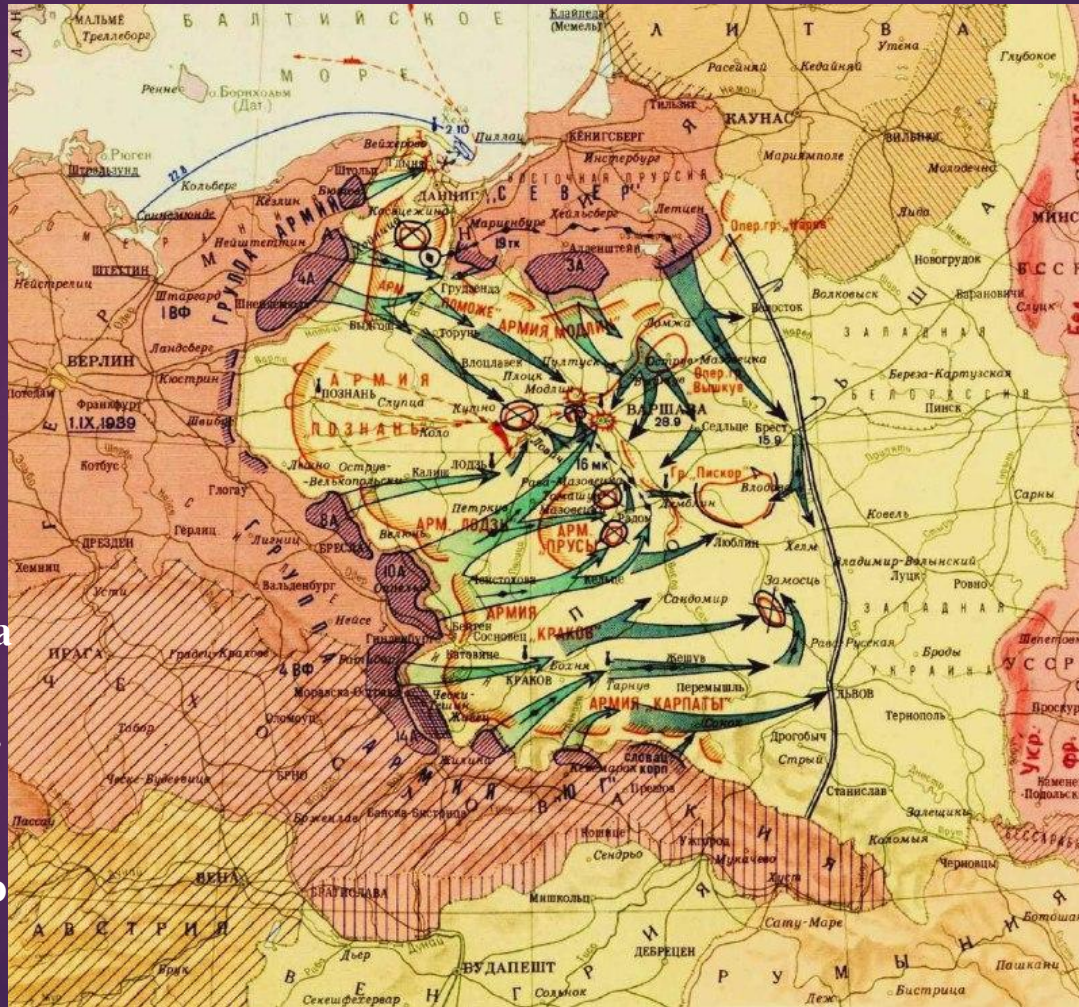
БАЛТИЙСКОЕ МОРЕ

МАЛЬМЁ
Треллеборг
Ренне
о. Борнхольм (Дат.)
Клайпеда (Мемель)
ЛИТВА
Утена
Глубокое
Расейняй
Кедайняй
Тильзит
КАУНАС
Хель
2.10
Пиллау
КЕНИГСБЕРГ
Инстербург
ВОСТОЧНАЯ ПРУССИЯ
Мариямполе
ВИЛЬНЮС
Молодечно
о. Рюген
Штральзунд
22.9
Кольберг
Свинемюнде
Штольп
Вейхерово
Гдыня
Бютов
ДАНЦИГ
„СЕВЕР"
Кезлин
Косцежина
Мариенбург
Хейльсберг
Летцен
Опер.гр. „Нарев"
Лида
МИНСК
Нейштеттин
ГРУППА АРМИЙ
19 тк
Алленштейн
Новогрудок
БССР
ШТЕТТИН
Нейштрелиц
Штаргард
1 БФ
4А
ЗА
Грудзендз
Волковыск
Барановичи
Слуцк
Шнейдемюль
АРМ. „ПОМОЖЕ"
АРМИЯ „МОДЛИН"
Торунь
Ломжа
Белосток
Быдгощ
Ландсберг
БЕРЛИН
Кюстрин
Влоцлавек
Пултуск
Плоцк
Остров-Мазовецка
Опер. гр. „Вышкув"
ЗАПАДНАЯ
Береза-Картузская
Потсдам
Франкфурт
1.IX.1939
АРМИЯ „ПОЗНАНЬ"
ПОЗНАНЬ
Слупца
Кутно
Модлин
ВАРШАВА
28.9
Седльце
Брест
15.9
БЕЛОРУССИЯ
Пинск
Шведт
Коло
Котбус
Лешно
Острув-Велькопольски
Калиш
ЛОДЗЬ
16 мк
Гр. „Пискор"
Рава-Мазовецка
Томашув-Мазовецки
Демблин
Влодава
Сарны
Глогау
Петрков
Радом
Ковель
Герлиц
Лигниц
АРМ. „ЛОДЗЬ"
АРМ. „ПРУСЫ"
ДРЕЗДЕН
8А
Велюнь
БРЕСЛАУ
Люблин
Хелм
Владимир-Волынский
Луцк
Ровно
Хемниц
Вальденбург
10А
Оппельн
Ченстохова
Кельце
Замосць
Усти
Нейсе
Бейтен
Сосновец
АРМИЯ „КРАКОВ"
Сандомир
ЗАПАДНАЯ
Рава-Русская
Броды
Шепетовка
ПРАГА
Градец-Кралове
Гинденбург
4 ВФ
Ратибор
Катовице
Бохня
Жешув
УКРАИНА
УССР
Моравска-Острава
Чешски-Тешин
КРАКОВ
Тарнув
Перемышль
ЛЬВОВ
Табор
Оломоуц
Живец
АРМИЯ „КАРПАТЫ"
Санок
Тернополь
Проскуров
14А
ГРУППА АРМИЙ „ЮГ"
Жилина
СЛОВАЦ. КОРП.
Дрогобыч
Стрый
Укр. фр.
Чешске-Будеёвице
БРНО
Пряшов
Каменец-Подольский
Банска-Бистрица
Станислав
Залещики
Пассау
Божешлав
Кошице
Ужгород
Мукачево
Коломыя
Черновцы
БССР
Сендрё
Хуст
ВЕНА
БРАТИСЛАВА
Мишкольц
Сату-Маре
Ботошани
АВСТРИЯ
ДЕБРЕЦЕН
РУМЫНИЯ
ВЕНГРИЯ
Дьер
Сольнок
Пашкани
БУДАПЕШТ
Дунай
Тисса
Дунай
Сегешфехервар
Деж
Бистрица
Варта
Висла
Буг
Нарев
Неман